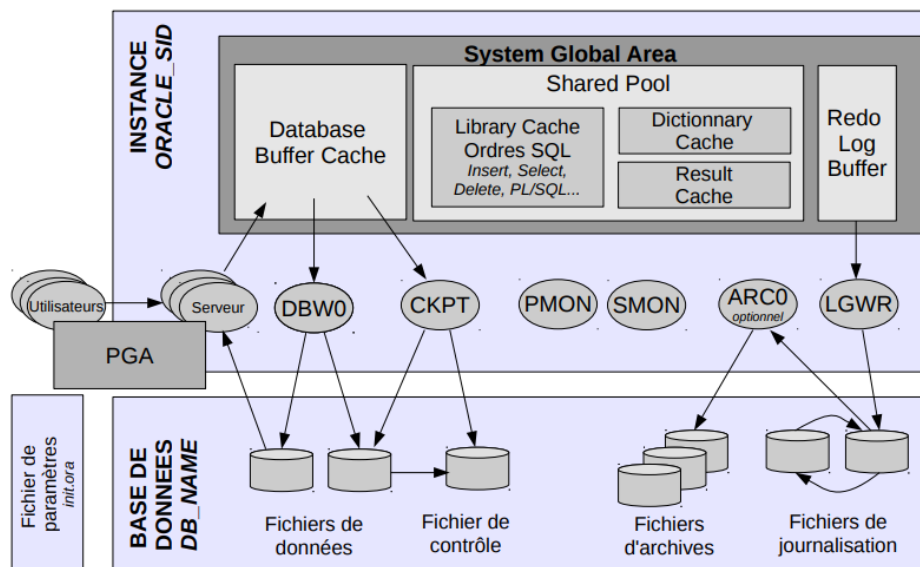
INSTANCE
ORACLE_SID

System Global Area

Database Buffer Cache

Shared Pool

Library Cache
Ordres SQL
Insert, Select, Delete, PL/SQL...

Dictionnary Cache

Result Cache

Redo Log Buffer

Utilisateurs

Serveur

PGA

DBW0

CKPT

PMON

SMON

ARC0
optionnel

LGWR

Fichier de paramètres
init.ora

BASE DE DONNEES
DB_NAME

Fichiers de données

Fichier de contrôle

Fichiers d'archives

Fichiers de journalisation